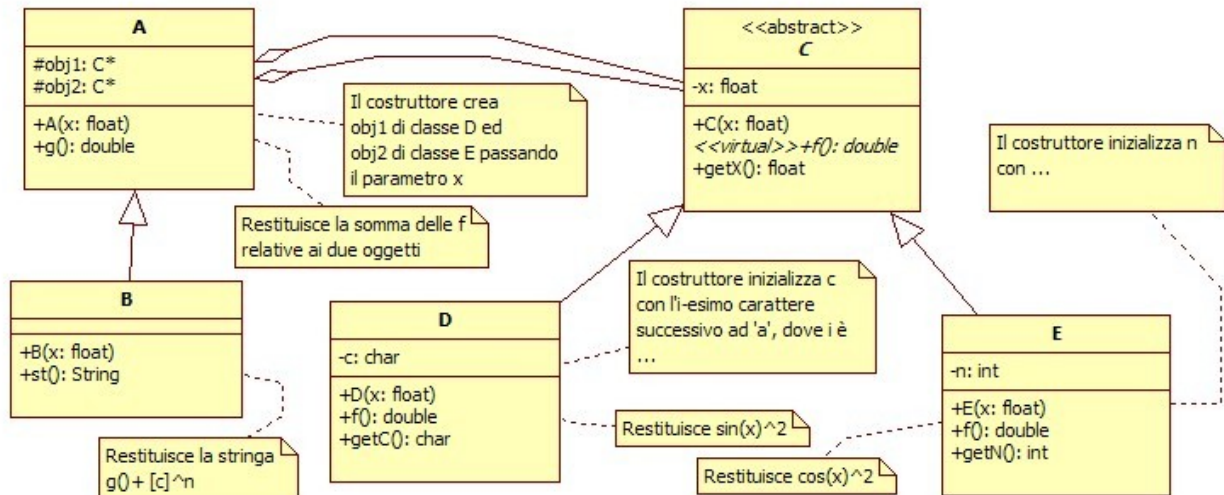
A

#obj1: C*
#obj2: C*

+A(x: float)
+g(): double

Il costruttore crea obj1 di classe D ed obj2 di classe E passando il parametro x

Restituisce la somma delle f relative ai due oggetti

<<abstract>>
C

-x: float

+C(x: float)
<<virtual>>+f(): double
+getX(): float

Il costruttore inizializza n con ...

B

+B(x: float)
+st(): String

Restituisce la stringa g()+ [c]^n

D

-c: char

+D(x: float)
+f(): double
+getC(): char

Il costruttore inizializza c con l'i-esimo carattere successivo ad 'a', dove i è ...

Restituisce sin(x)^2

E

-n: int

+E(x: float)
+f(): double
+getN(): int

Restituisce cos(x)^2